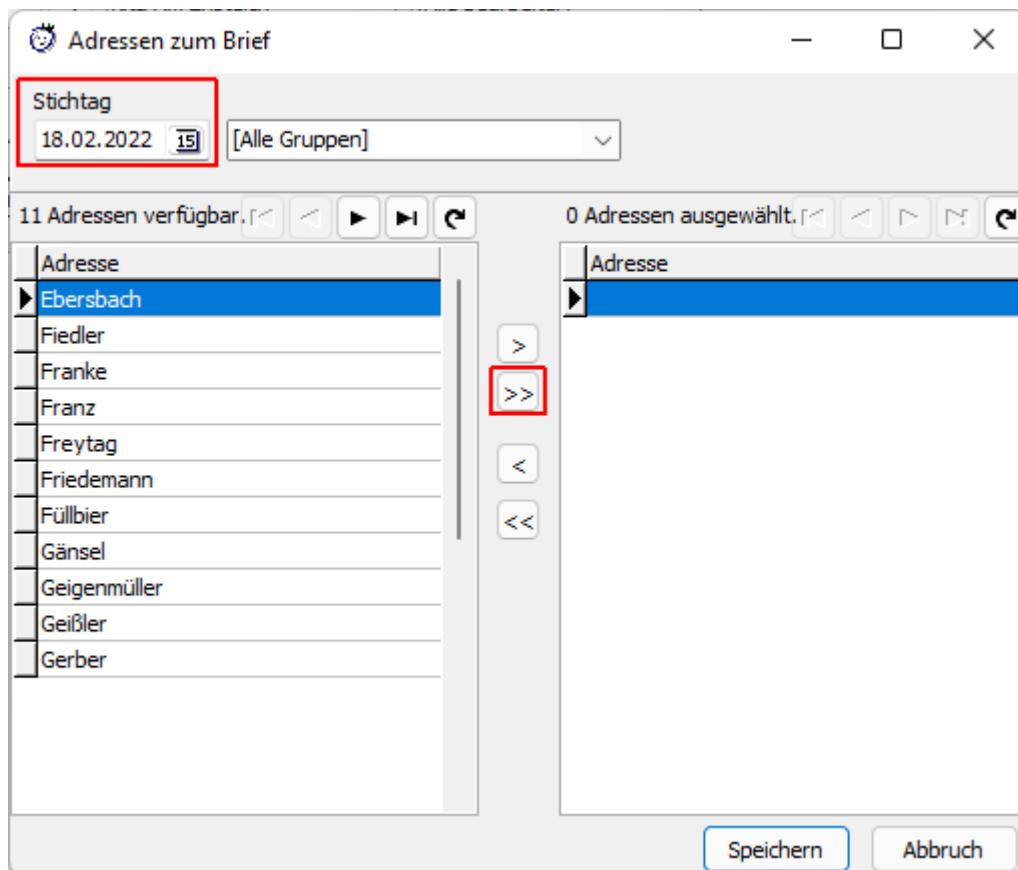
Adressen zum Brief

Stichtag
18.02.2022 15
[Alle Gruppen]

11 Adressen verfügbar.

| Adresse |
|---|
| Ebersbach |
| Fiedler |
| Franke |
| Franz |
| Freytag |
| Friedemann |
| Füllbier |
| Gänsel |
| Geigenmüller |
| Geißler |
| Gerber |

>
>>
<
<<

0 Adressen ausgewählt.

| Adresse |
|---|

Speichern
Abbruch